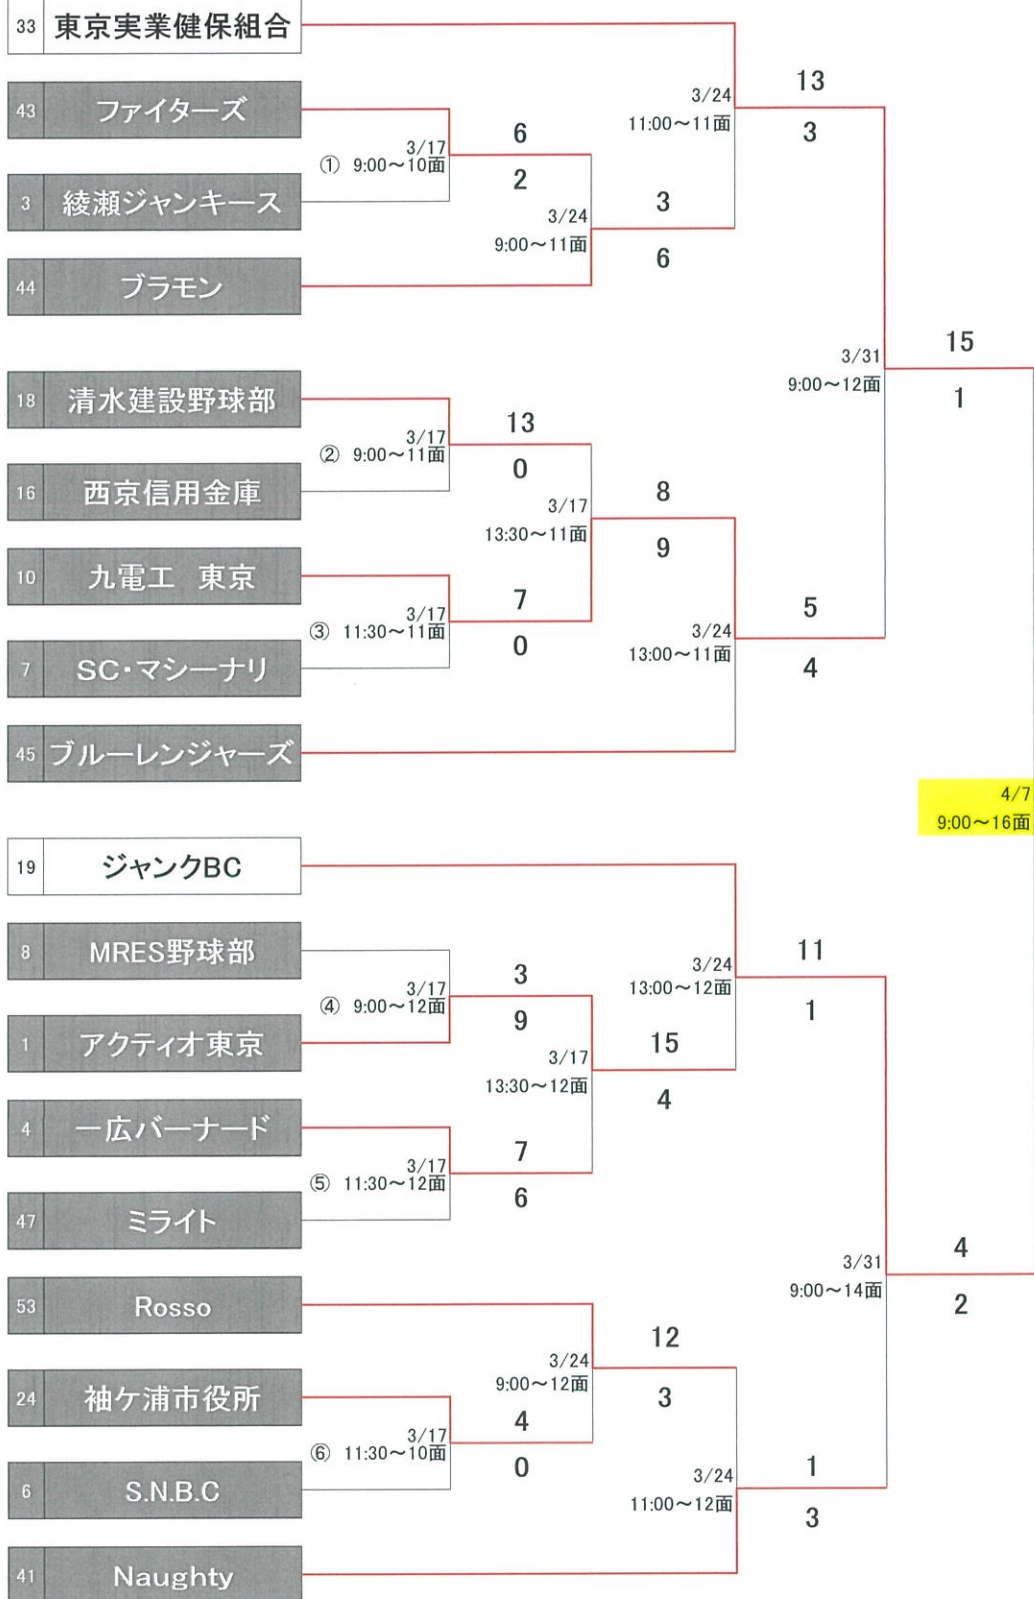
33 東京実業健保組合
43 ファイターズ
3 綾瀬ジャンキース
44 ブラモン
18 清水建設野球部
16 西京信用金庫
10 九電工　東京
7 SC･マシーナリ
45 ブルーレンジャーズ
19 ジャンクBC
8 MRES野球部
1 アクティオ東京
4 一広バーナード
47 ミライト
53 Rosso
24 袖ケ浦市役所
6 S.N.B.C
41 Naughty

① 3/17 9:00～10面 6 2
② 3/17 9:00～11面 13 0
③ 3/17 11:30～11面 7 0
④ 3/17 9:00～12面 3 9
⑤ 3/17 11:30～12面 7 6
⑥ 3/17 11:30～10面 4 0

3/24 9:00～11面 3 6
3/17 13:30～11面 8 9
3/17 13:30～12面 15 4
3/24 9:00～12面 12 3

3/24 11:00～11面 13 3
3/24 13:00～11面 5 4
3/24 13:00～12面 11 1
3/24 11:00～12面 1 3

3/31 9:00～12面 15 1
3/31 9:00～14面 4 2

4/7 9:00～16面